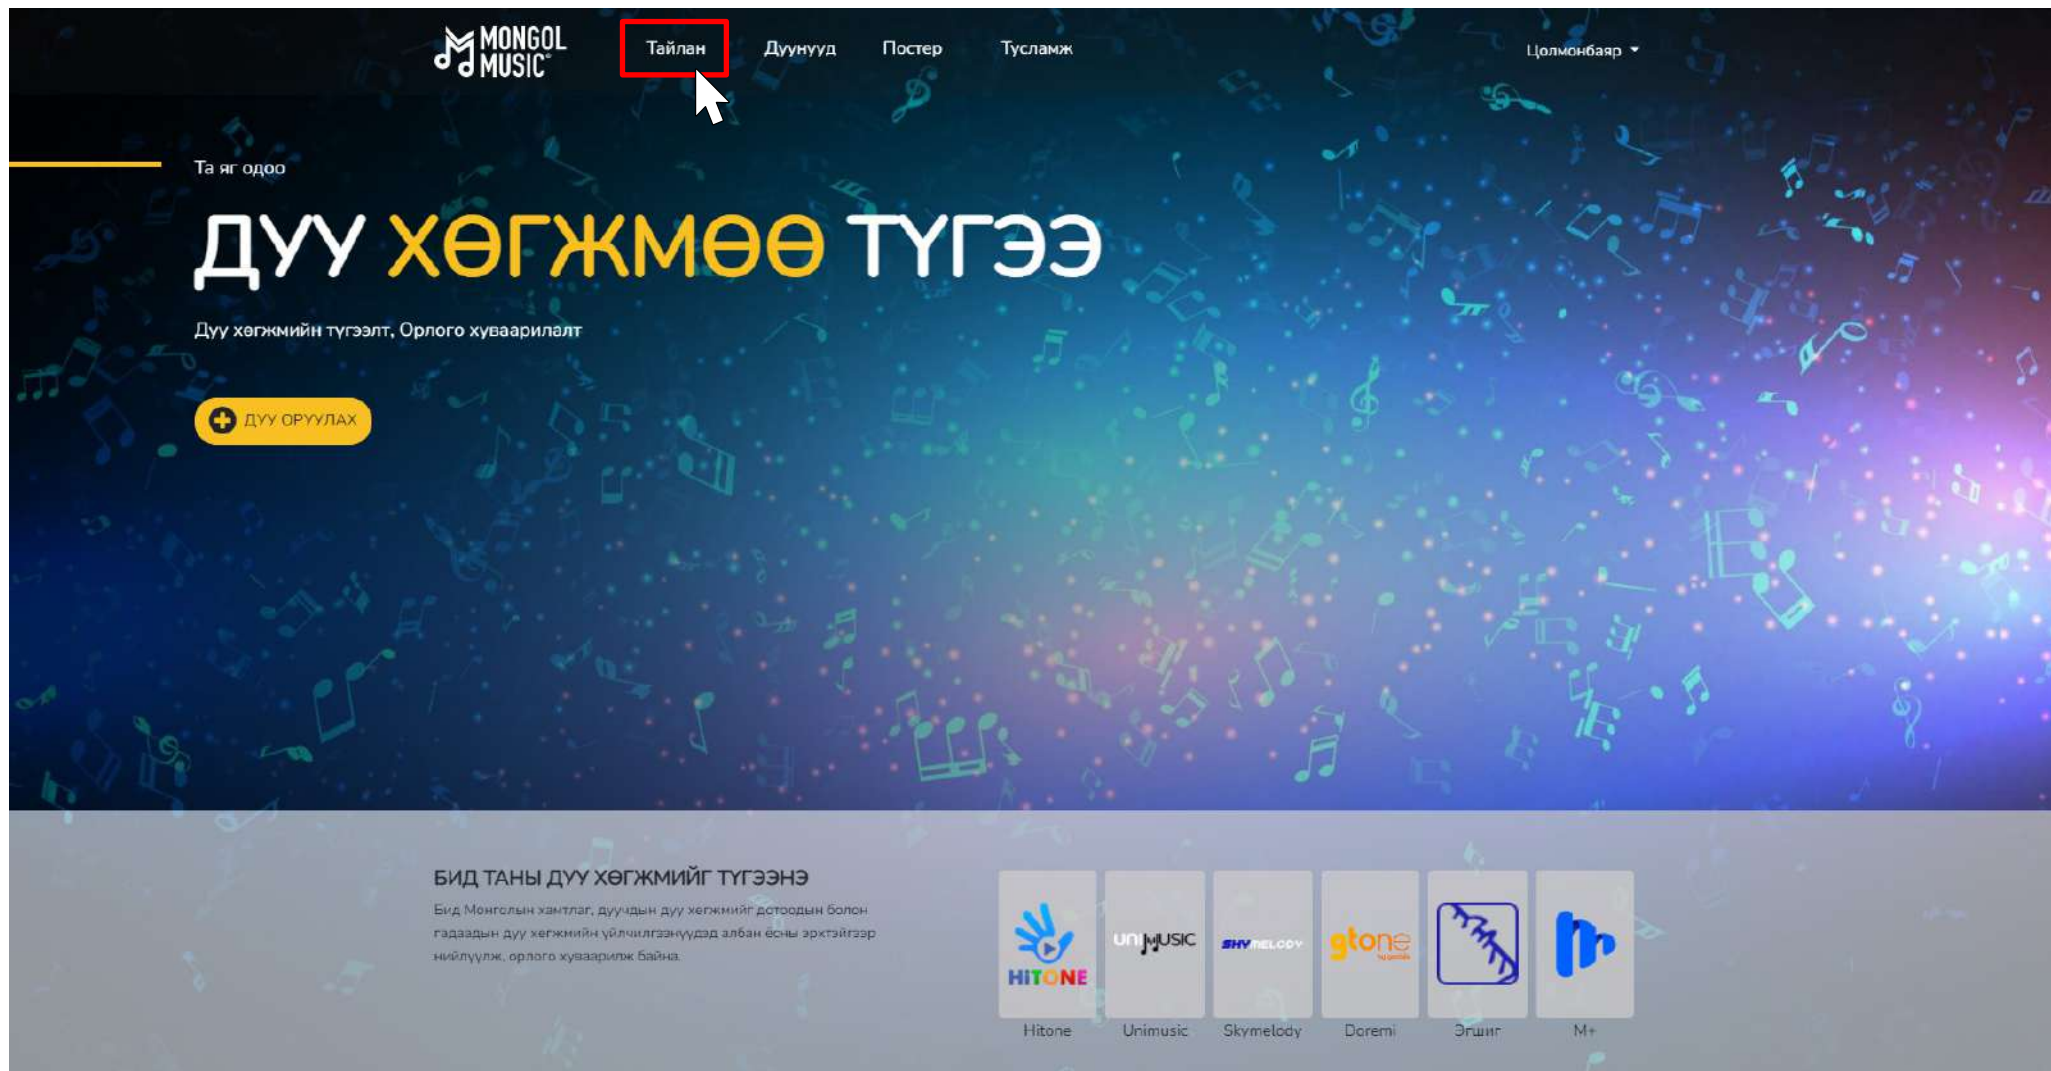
MONGOL MUSIC

Тайлан Дуунууд Постер Тусламж

Цолмонбаяр

Та яг одоо

ДУУ ХӨГЖМӨӨ ТҮГЭЭ

Дуу хөгжмийн түгээлт, Орлого хуваарилалт

ДУУ ОРУУЛАХ

БИД ТАНЫ ДУУ ХӨГЖМИЙГ ТҮГЭЭНЭ

Бид Монголын хамтлаг, дуучдын дуу хөгжмийг дотоодын болон гадаадын дуу хөгжмийн үйлчилгээнүүдэд албан ёсны эрхтэйгээр нийлүүлж, орлого хуваарилж байна.

HiTONE
Hitone

UNIMUSIC
Unimusic

SKYMELODY
Skymelody

gtone
Doremi

Эгшиг

M+